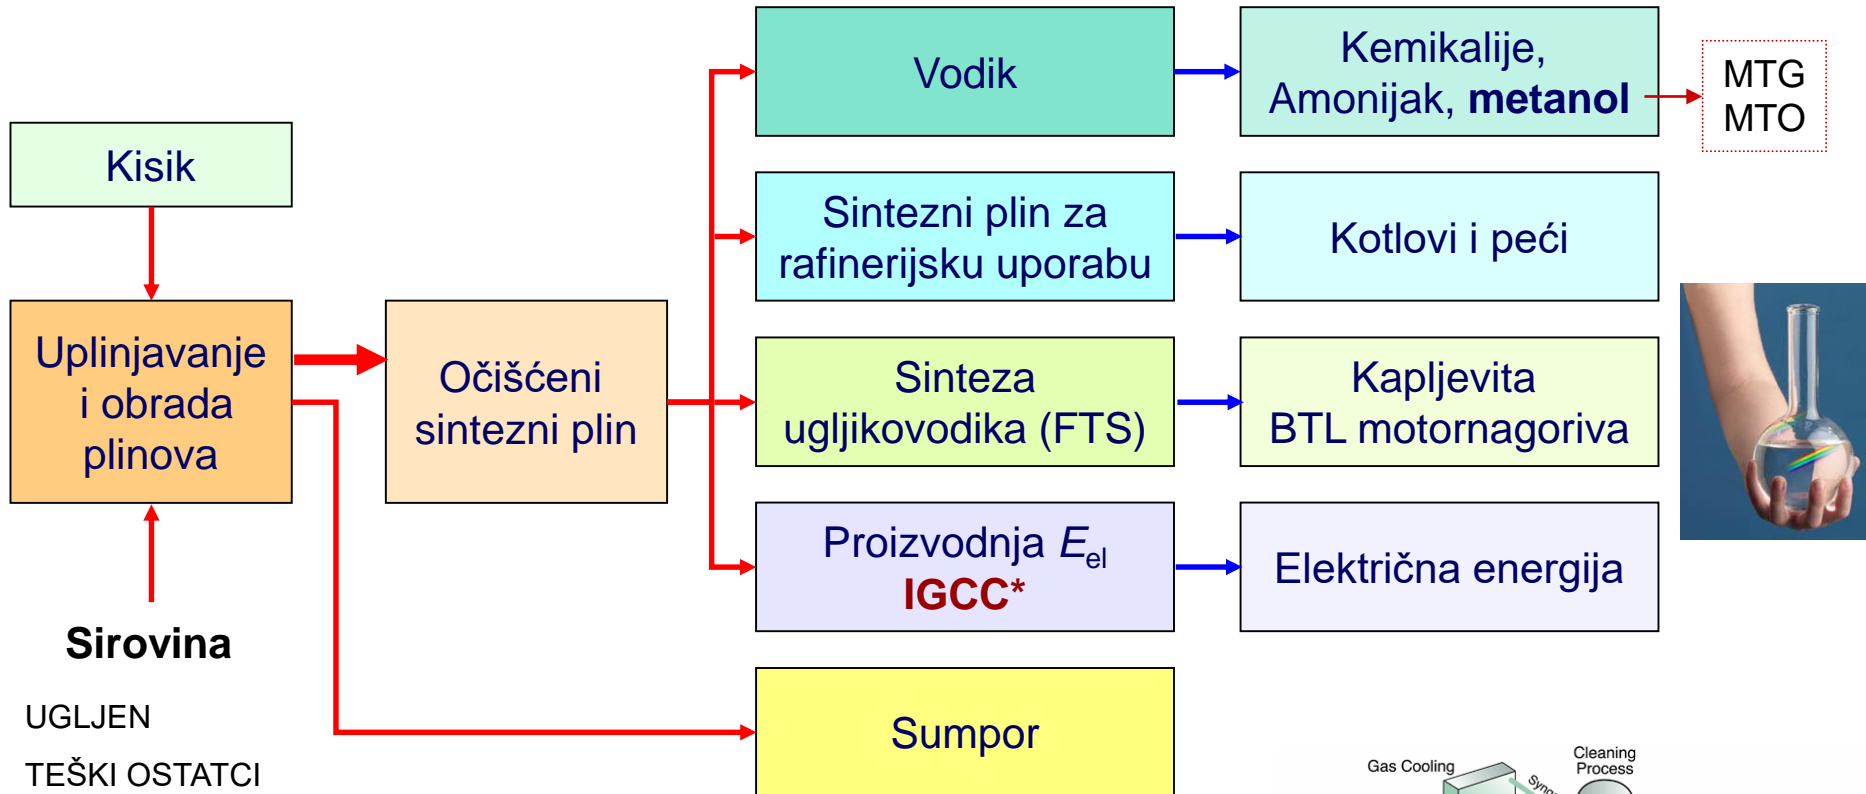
Kisik

Uplinjavanje i obrada plinova

Sirovina

UGLJEN

TEŠKI OSTATCI

Očišćeni sintezni plin

Vodik

Sintezni plin za rafinerijsku uporabu

Sinteza ugljikovodika (FTS)

Proizvodnja $E_{el}$ IGCC*

Sumpor

Kemikalije, Amonijak, metanol

MTG MTO

Kotlovi i peći

Kapljevita BTL motornagoriva

Električna energija

Gas Cooling

Cleaning Process

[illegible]